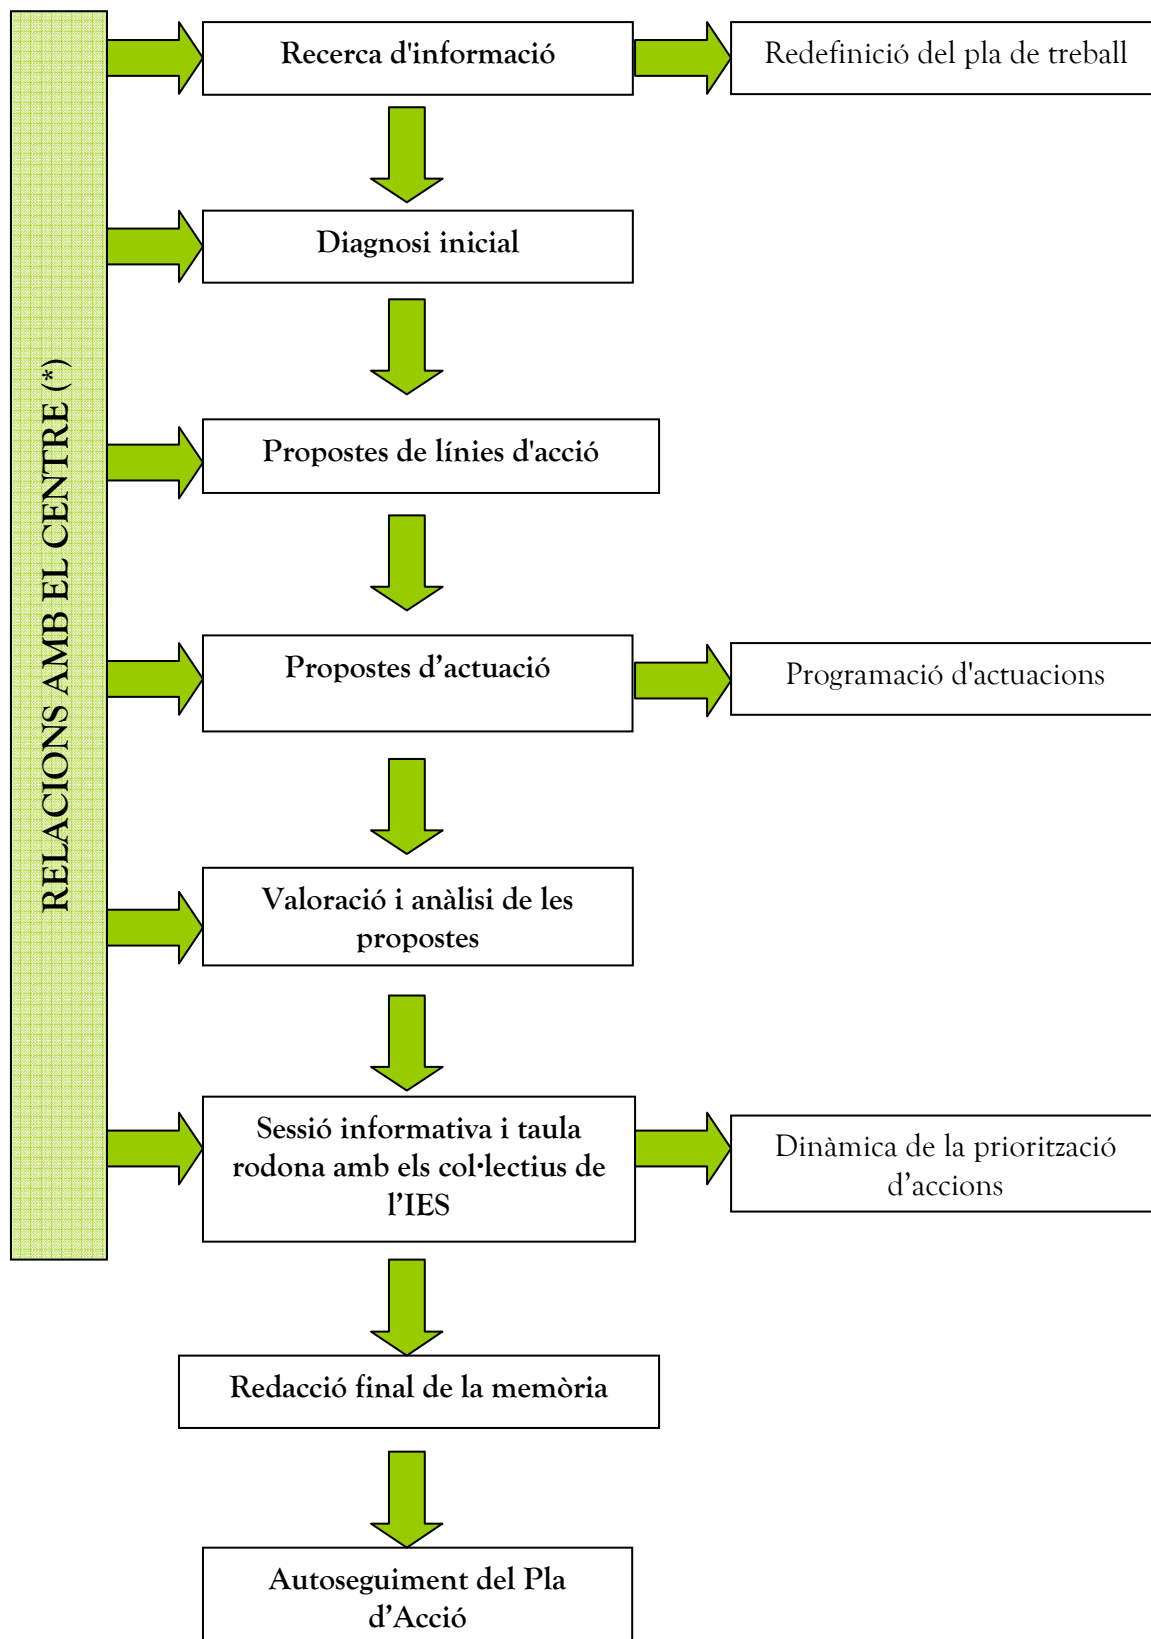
RELACIONS AMB EL CENTRE (*)

Recerca d'informació

Redefinició del pla de treball

Diagnosi inicial

Propostes de línies d'acció

Propostes d’actuació

Programació d'actuacions

Valoració i anàlisi de les propostes

Sessió informativa i taula rodona amb els col·lectius de l’IES

Dinàmica de la priorització d’accions

Redacció final de la memòria

Autoseguiment del Pla d’Acció